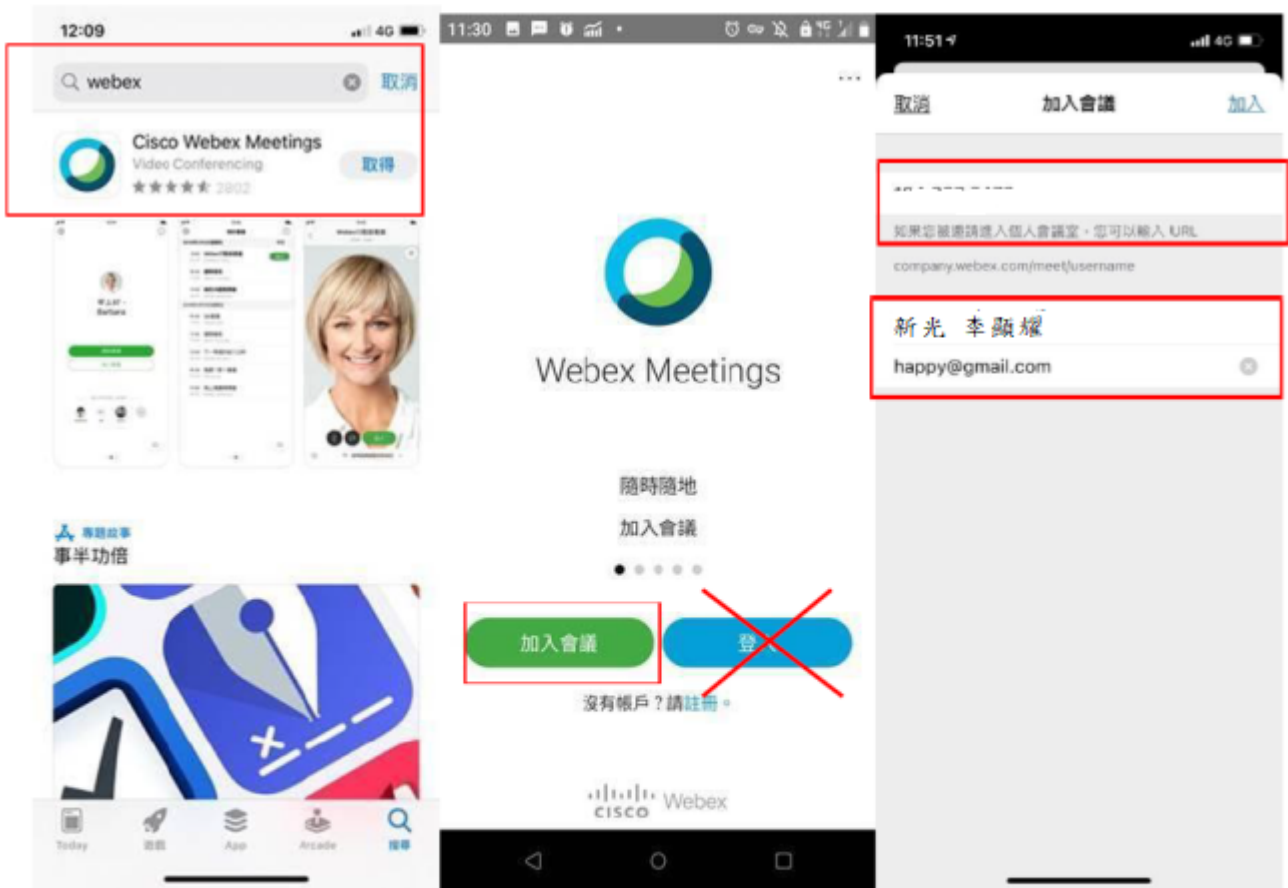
12:09 4G

webex 取消

Cisco Webex Meetings
Video Conferencing
取得
2802

專題故事
事半功倍

Today 遊戲 App Arcade 搜尋

11:30

Webex Meetings

隨時隨地
加入會議

加入會議 登入

沒有帳戶？請註冊。

CISCO Webex

11:51 4G

取消 加入會議 加入

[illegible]

如果您被邀請進入個人會議室，您可以輸入 URL

company.webex.com/meet/username

新光 李顯耀

happy@gmail.com